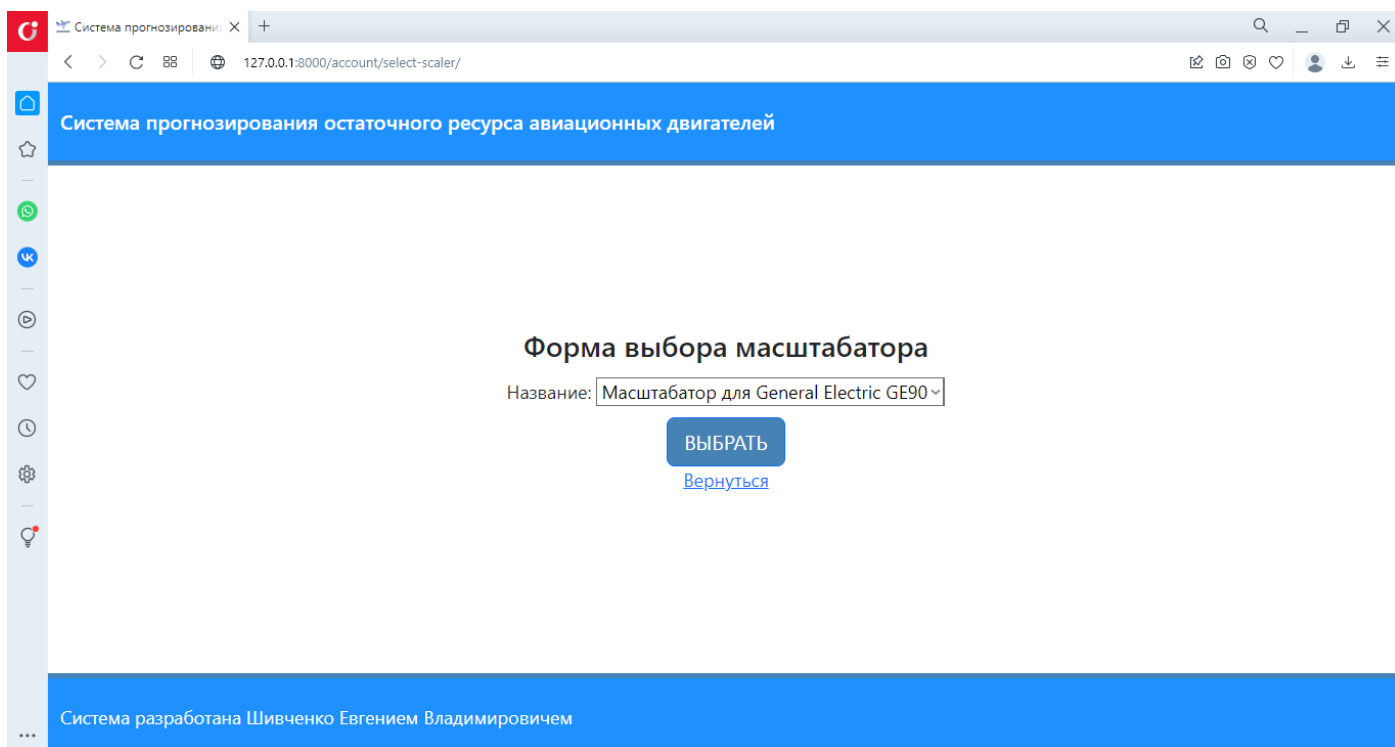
Система прогнозировани

127.0.0.1:8000/account/select-scaler/

Система прогнозирования остаточного ресурса авиационных двигателей

Форма выбора масштабатора

Название: Масштабатор для General Electric GE90

ВЫБРАТЬ

Вернуться

Система разработана Шивченко Евгением Владимировичем